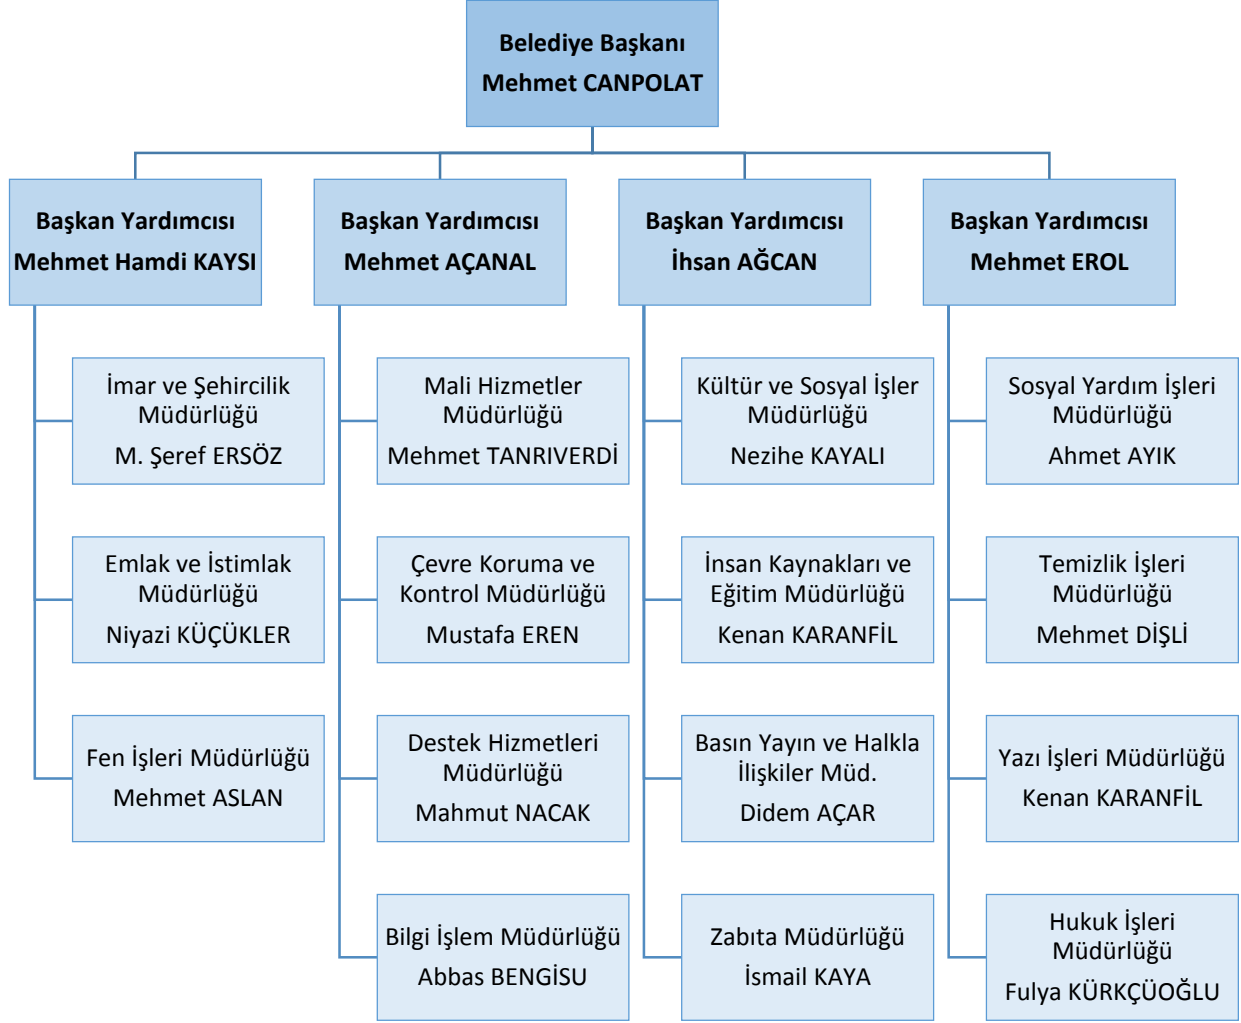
Belediye Başkanı
Mehmet CANPOLAT

Başkan Yardımcısı
Mehmet Hamdi KAYSI

İmar ve Şehircilik Müdürlüğü
M. Şeref ERSÖZ

Emlak ve İstimlak Müdürlüğü
Niyazi KÜÇÜKLER

Fen İşleri Müdürlüğü
Mehmet ASLAN

Başkan Yardımcısı
Mehmet AÇANAL

Mali Hizmetler Müdürlüğü
Mehmet TANRIVERDİ

Çevre Koruma ve Kontrol Müdürlüğü
Mustafa EREN

Destek Hizmetleri Müdürlüğü
Mahmut NACAK

Bilgi İşlem Müdürlüğü
Abbas BENGİSU

Başkan Yardımcısı
İhsan AĞCAN

Kültür ve Sosyal İşler Müdürlüğü
Nezihe KAYALI

İnsan Kaynakları ve Eğitim Müdürlüğü
Kenan KARANFİL

Basın Yayın ve Halkla İlişkiler Müd.
Didem AÇAR

Zabıta Müdürlüğü
İsmail KAYA

Başkan Yardımcısı
Mehmet EROL

Sosyal Yardım İşleri Müdürlüğü
Ahmet AYIK

Temizlik İşleri Müdürlüğü
Mehmet DİŞLİ

Yazı İşleri Müdürlüğü
Kenan KARANFİL

Hukuk İşleri Müdürlüğü
Fulya KÜRKÇÜOĞLU